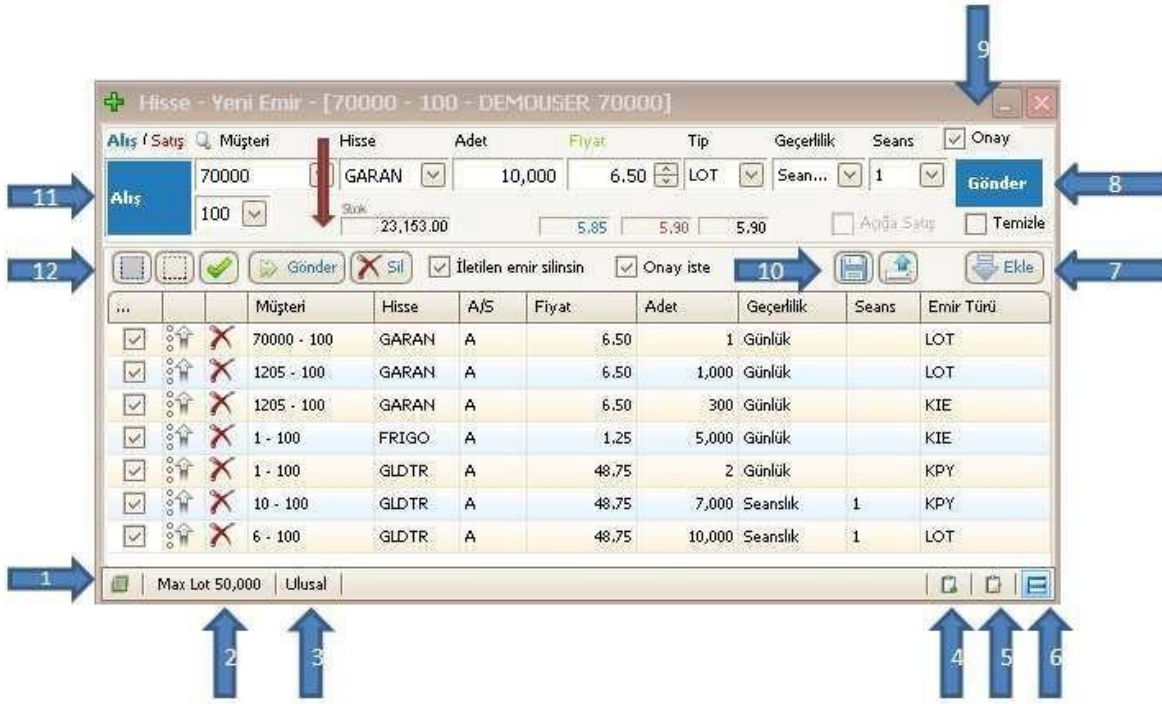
9

Hisse - Yeni Emir - [70000 - 100 - DEMOUSER 70000]

Alış / Satış Müşteri Hisse Adet Fiyat Tip Geçerlilik Seans Onay

11 Alış 70000 GARAN 10,000 6.50 LOT Sean... 1 Gönder 8

100 Stok 23,153.00 5.85 5.90 5.90 Açığa Satış Temizle

12 Gönder Sil İletilen emir silinsin Onay iste 10 Ekle 7

| ... | | | Müşteri | Hisse | A/S | Fiyat | Adet | Geçerlilik | Seans | Emir Türü |
|---|---|---|---|---|---|---|---|---|---|---|
| | | | 70000 - 100 | GARAN | A | 6.50 | 1 | Günlük | | LOT |
| | | | 1205 - 100 | GARAN | A | 6.50 | 1,000 | Günlük | | LOT |
| | | | 1205 - 100 | GARAN | A | 6.50 | 300 | Günlük | | KIE |
| | | | 1 - 100 | FRIGO | A | 1.25 | 5,000 | Günlük | | KIE |
| | | | 1 - 100 | GLDTR | A | 48.75 | 2 | Günlük | | KPY |
| | | | 10 - 100 | GLDTR | A | 48.75 | 7,000 | Seanslık | 1 | KPY |
| | | | 6 - 100 | GLDTR | A | 48.75 | 10,000 | Seanslık | 1 | LOT |

1 Max Lot 50,000 Ulusal

2 3 4 5 6